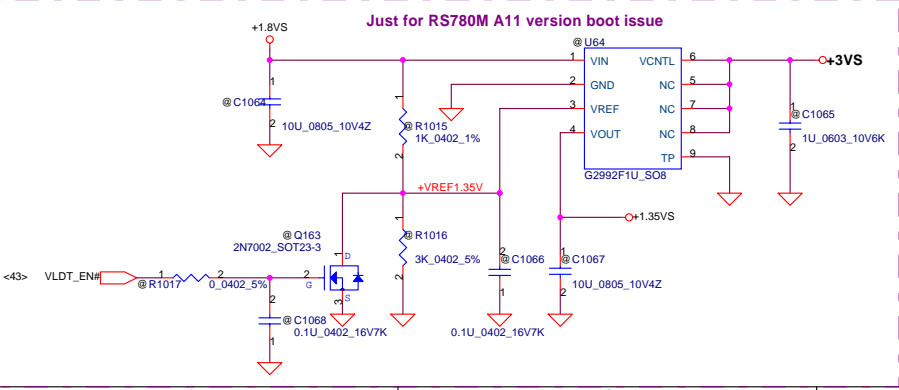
Just for RS780M A11 version boot issue

+1.8VS

@U64

1 VIN
2 GND
3 VREF
4 VOUT
VCNTL 6
NC 5
NC 7
NC 8
TP 9

G2992F1U_SO8

+3VS

@C1064
1
2
10U_0805_10V4Z

1
@R1015
1K_0402_1%
2

@C1065
1
2
1U_0603_10V6K

+VREF1.35V

+1.35VS

@Q163
2N7002_SOT23-3

1
@R1016
3K_0402_5%
2

@C1066
2
1

@C1067
1
2
10U_0805_10V4Z

<43> VLDT_EN#

1 @R1017 2
0_0402_5%

3
D
G
S
2

1
@C1068
2
0.1U_0402_16V7K
1

0.1U_0402_16V7K